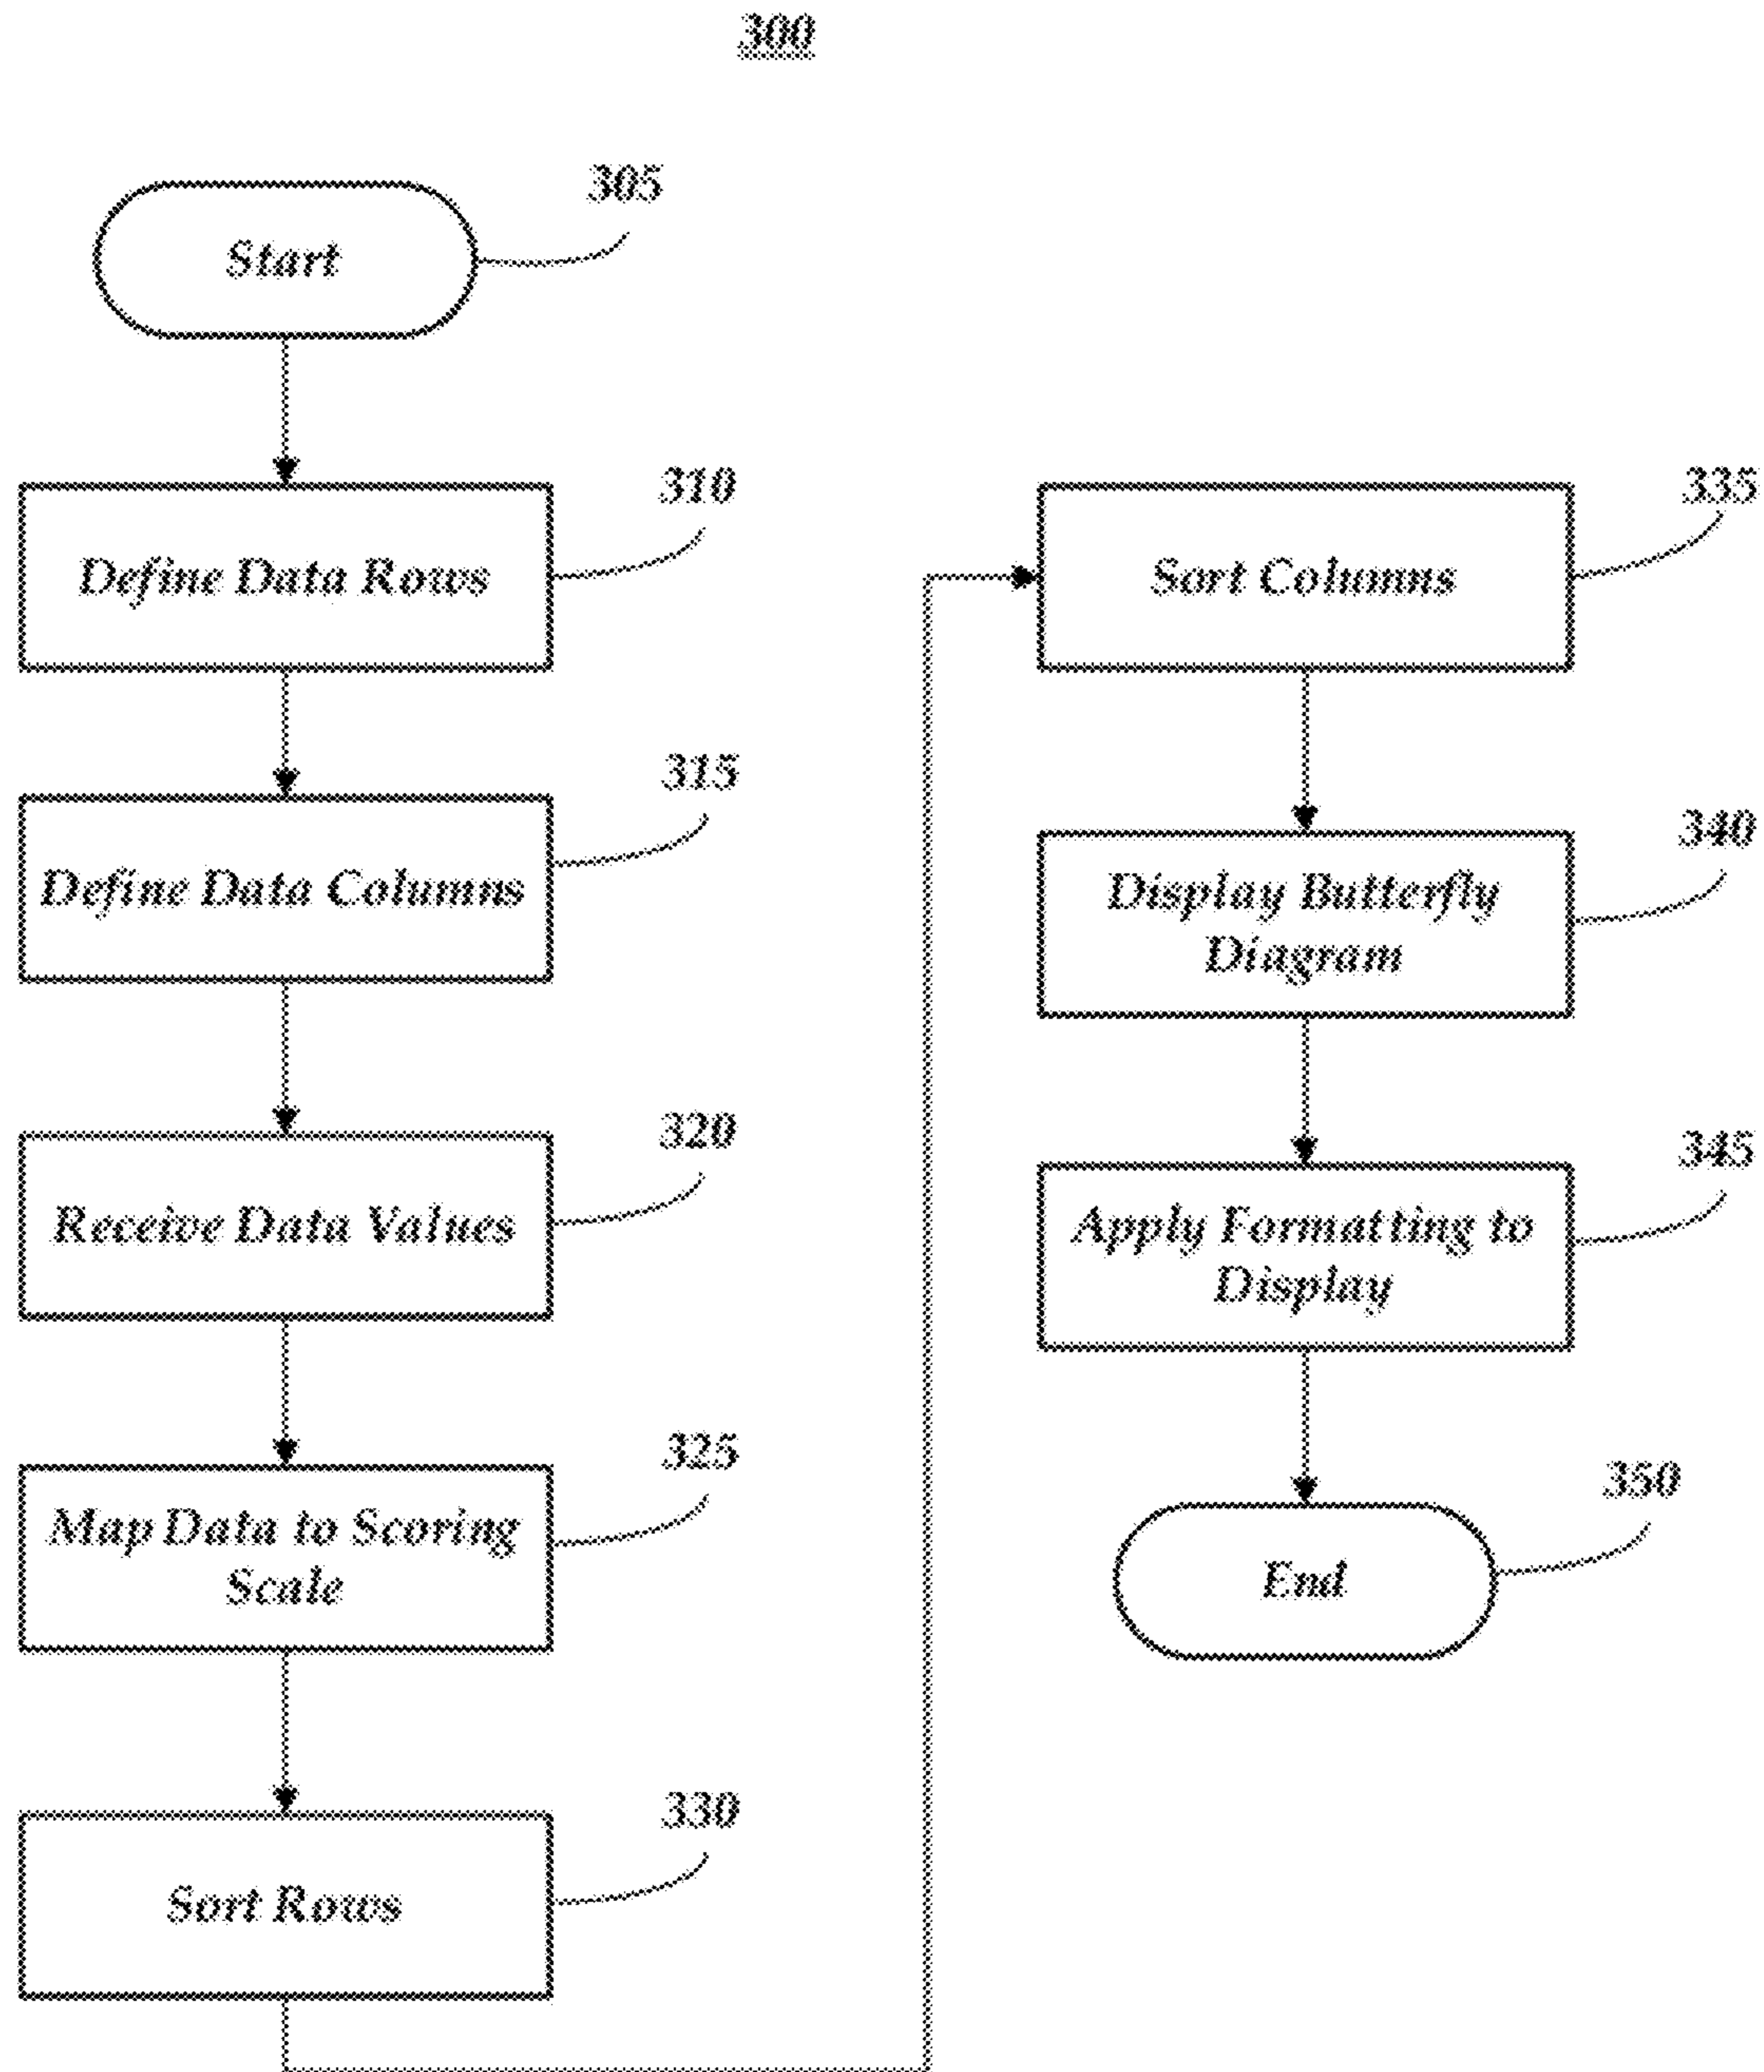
300

305

Start

310

Define Data Rows

315

Define Data Columns

320

Receive Data Values

325

Map Data to Scoring Scale

330

Sort Rows

335

Sort Columns

340

Display Butterfly Diagram

345

Apply Formatting to Display

350

End